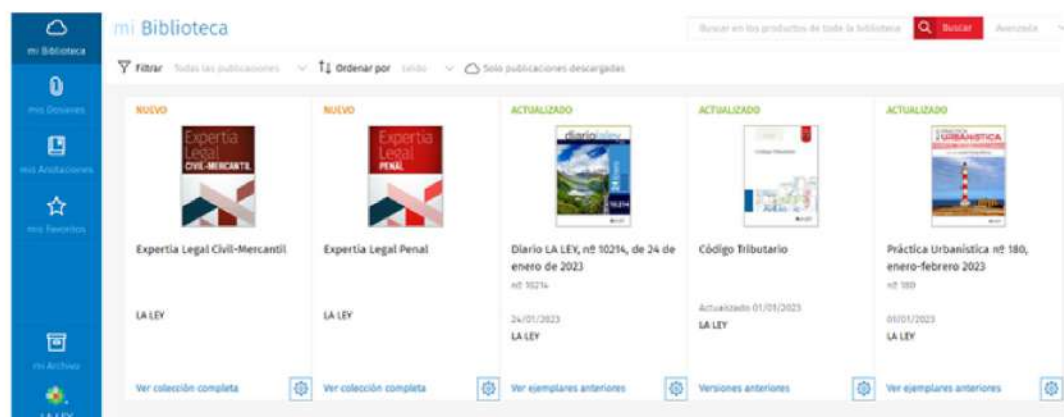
mi Biblioteca

mis Dosieres

mis Anotaciones

mis Favoritos

mi Archivo

LA LEY

mi Biblioteca

Buscar en los productos de toda la biblioteca

Buscar

Avanzada

Filtrar Todas las publicaciones

Ordenar por Estado

Solo publicaciones descargadas

NUEVO

Expertia Legal CIVIL-MERCANTIL

Expertia Legal Civil-Mercantil

LA LEY

Ver colección completa

NUEVO

Expertia Legal PENAL

Expertia Legal Penal

LA LEY

Ver colección completa

ACTUALIZADO

diariolaley

Diario LA LEY, nº 10214, de 24 de enero de 2023

nº 10214

24/01/2023

LA LEY

Ver ejemplares anteriores

ACTUALIZADO

Código Tributario

Actualizado 01/01/2023

LA LEY

Versiones anteriores

ACTUALIZADO

URBANÍSTICA

Práctica Urbanística nº 180, enero-febrero 2023

nº 180

01/01/2023

LA LEY

Ver ejemplares anteriores